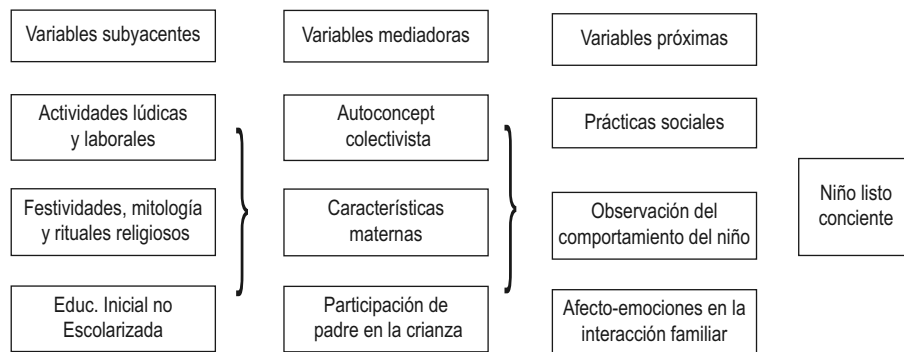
Variables subyacentes

Variables mediadoras

Variables próximas

Actividades lúdicas y laborales

Festividades, mitología y rituales religiosos

Educ. Inicial no Escolarizada

Autoconcept colectivista

Características maternas

Participación de padre en la crianza

Prácticas sociales

Observación del comportamiento del niño

Afecto-emociones en la interacción familiar

Niño listo conciente